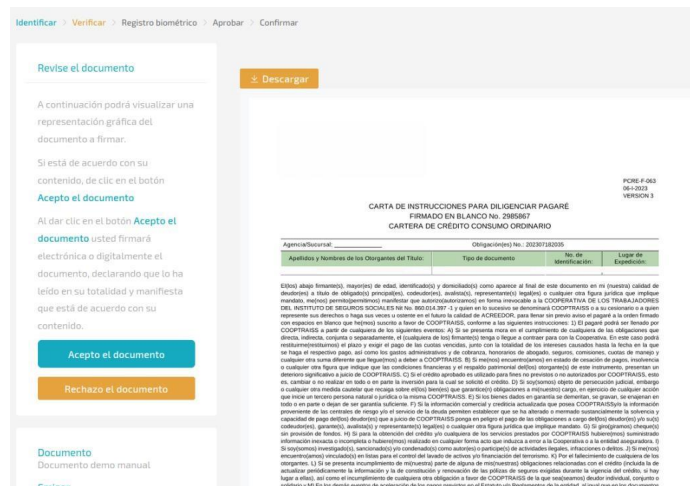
Identificar > Verificar > Registro biométrico > Aprobar > Confirmar

Revise el documento

A continuación podrá visualizar una representación gráfica del documento a firmar.

Si está de acuerdo con su contenido, de clic en el botón Acepto el documento

Al dar clic en el botón Acepto el documento usted firmará electrónica o digitalmente el documento, declarando que lo ha leído en su totalidad y manifiesta que está de acuerdo con su contenido.

Acepto el documento

Rechazo el documento

Documento
Documento demo manual

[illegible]

Descargar

PCRE-F-063
06-I-2023
VERSION 3

CARTA DE INSTRUCCIONES PARA DILIGENCIAR PAGARÉ
FIRMADO EN BLANCO No. 2985867
CARTERA DE CRÉDITO CONSUMO ORDINARIO

Agencia/Sucursal: ____________ Obligación(es) No.: 202307182035

| Apellidos y Nombres de los Otorgantes del Título: | Tipo de documento | No. de Identificación: | Lugar de Expedición: |
|---|---|---|---|
| | | | |

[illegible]